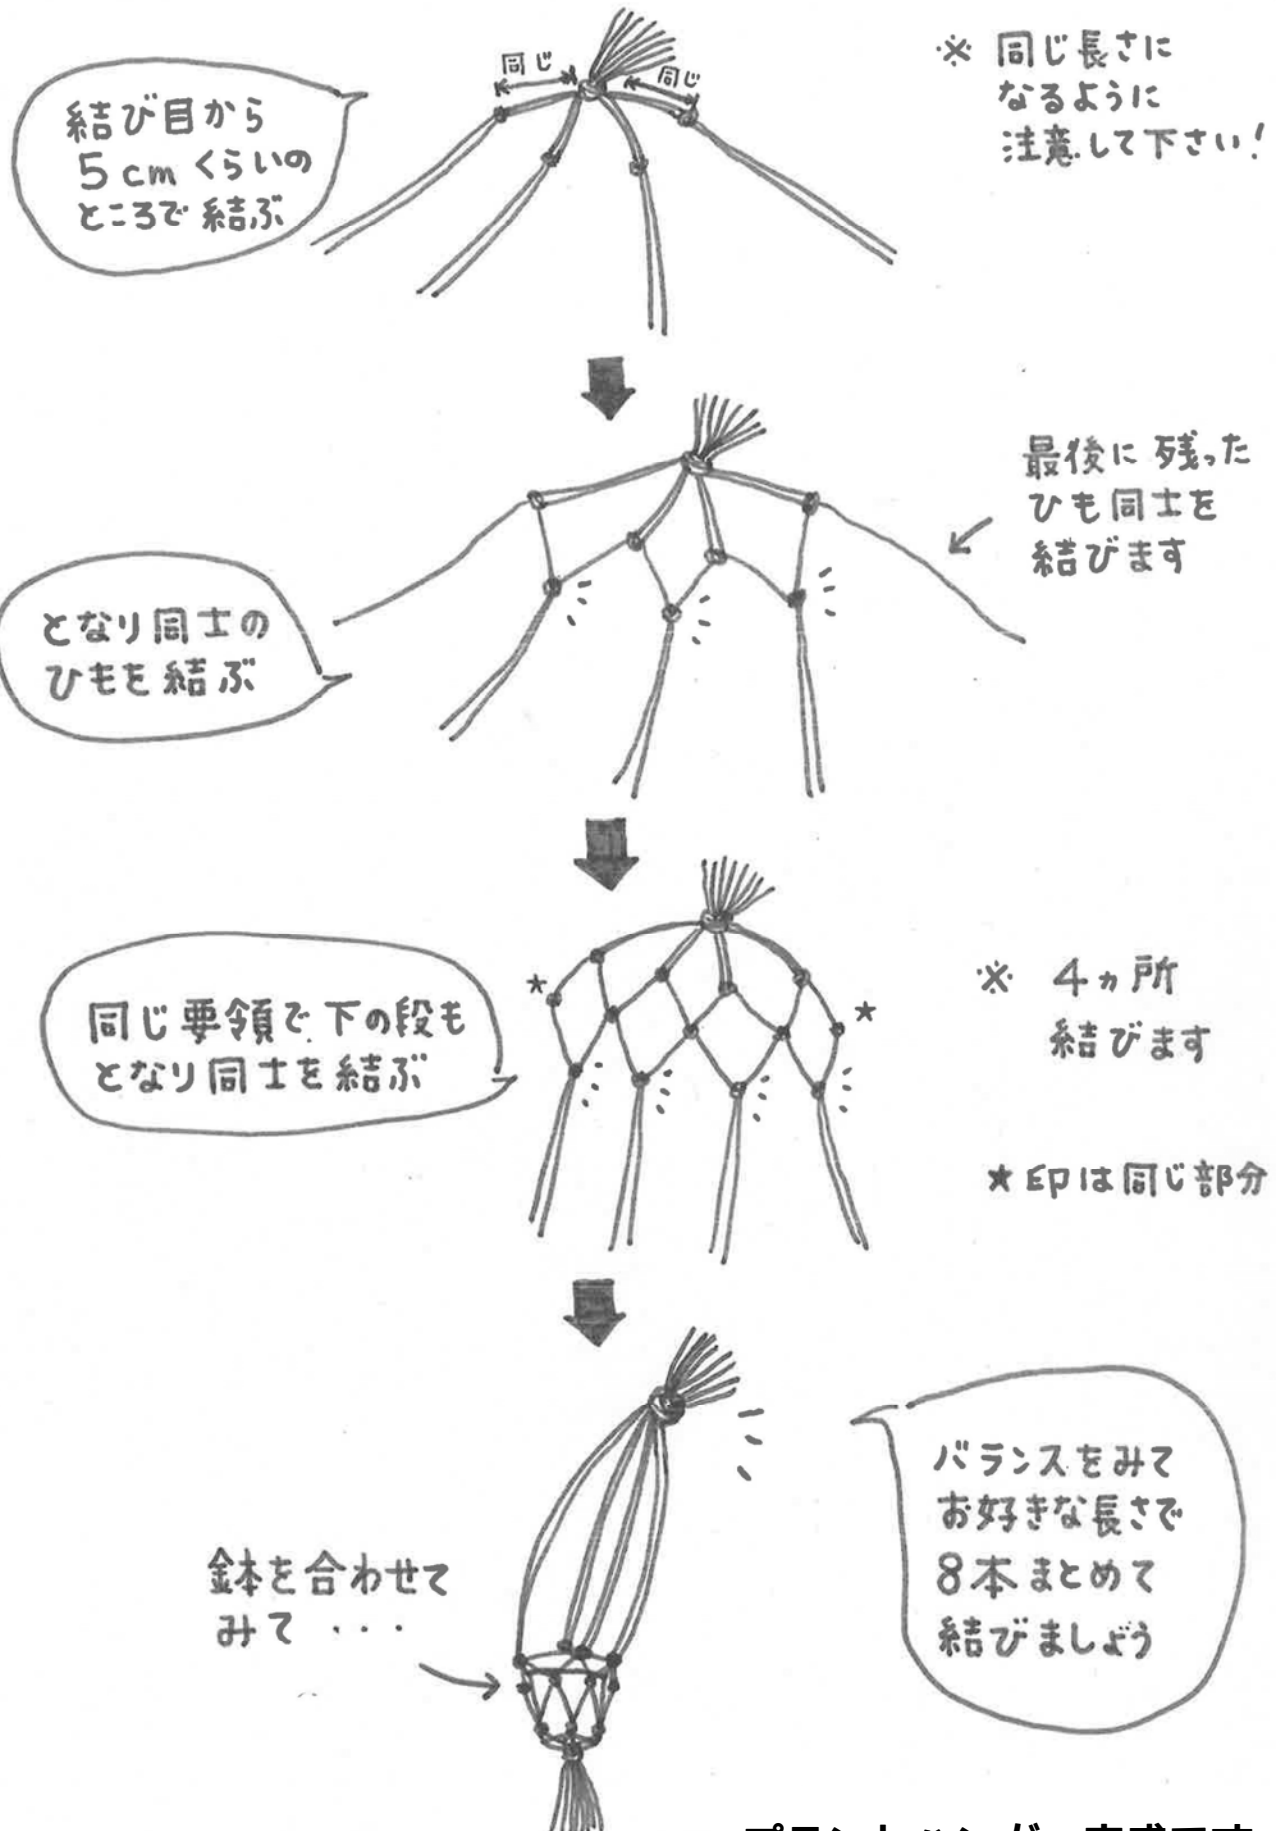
結び目から
5cm くらいの
ところで 結ぶ

同じ 同じ

※ 同じ長さに
なるように
注意して下さい!

最後に 残った
ひも同士を
結びます

となり同士の
ひもを結ぶ

同じ要領で 下の段も
となり同士を結ぶ

※ 4ヵ所
結びます

★印は同じ部分

★ ★

バランスをみて
お好きな長さで
8本まとめて
結びましょう

鉢を合わせて
みて ・・・

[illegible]